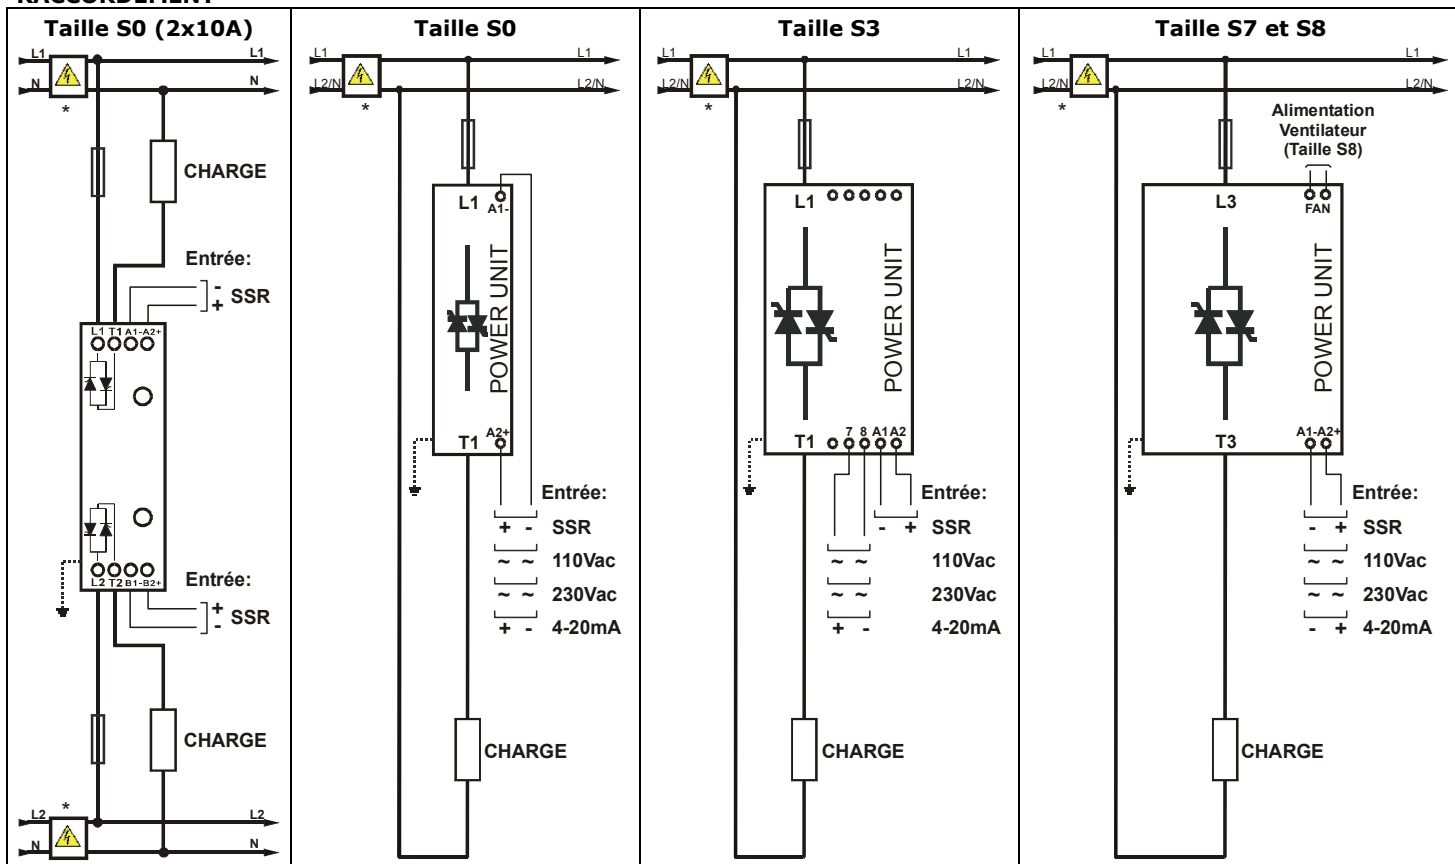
RACCORDEMENT

| Taille S0 (2x10A) | Taille S0 | Taille S3 | Taille S7 et S8 |
|---|---|---|---|
| L1 L1 N N * CHARGE Entrée: - + SSR L1 T1 A1- A2+ L2 T2 B1- B2+ Entrée: + - SSR CHARGE L2 * L2 N N | L1 L1 L2/N L2/N * L1 A1- POWER UNIT T1 A2+ Entrée: + - SSR ~ ~ 110Vac ~ ~ 230Vac + - 4-20mA CHARGE | L1 L1 L2/N L2/N * L1 POWER UNIT T1 7 8 A1 A2 Entrée: - + SSR ~ ~ 110Vac ~ ~ 230Vac + - 4-20mA CHARGE | L1 L1 L2/N L2/N * Alimentation Ventilateur (Taille S8) L3 FAN POWER UNIT T3 A1- A2+ Entrée: - + SSR ~ ~ 110Vac ~ ~ 230Vac - + 4-20mA CHARGE |